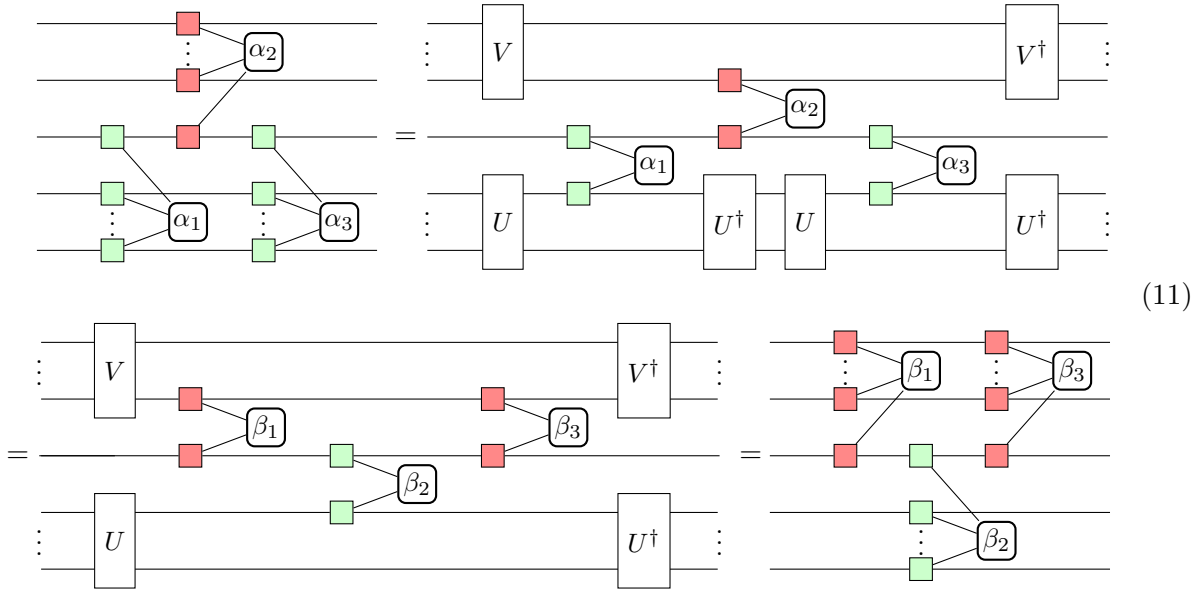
$\alpha_2$
$\alpha_1$
$\alpha_3$
$=$
$V$
$V^\dagger$
$\alpha_2$
$\alpha_1$
$\alpha_3$
$U$
$U^\dagger$
$U$
$U^\dagger$
(11)
$=$
$V$
$V^\dagger$
$\beta_1$
$\beta_3$
$\beta_2$
$U$
$U^\dagger$
$=$
$\beta_1$
$\beta_3$
$\beta_2$